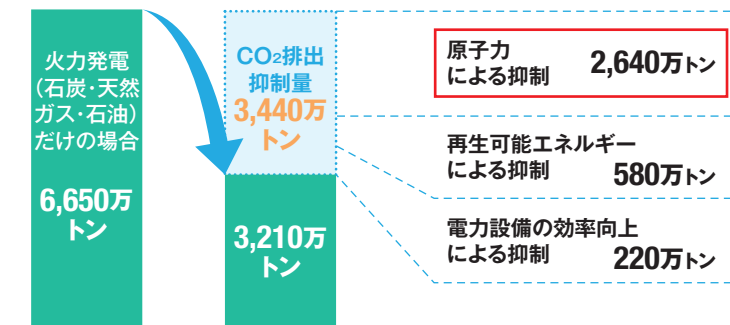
火力発電（石炭・天然ガス・石油）だけの場合

6,650万トン

$CO_2$排出抑制量

3,440万トン

3,210万トン

原子力による抑制 2,640万トン

再生可能エネルギーによる抑制 580万トン

電力設備の効率向上による抑制 220万トン